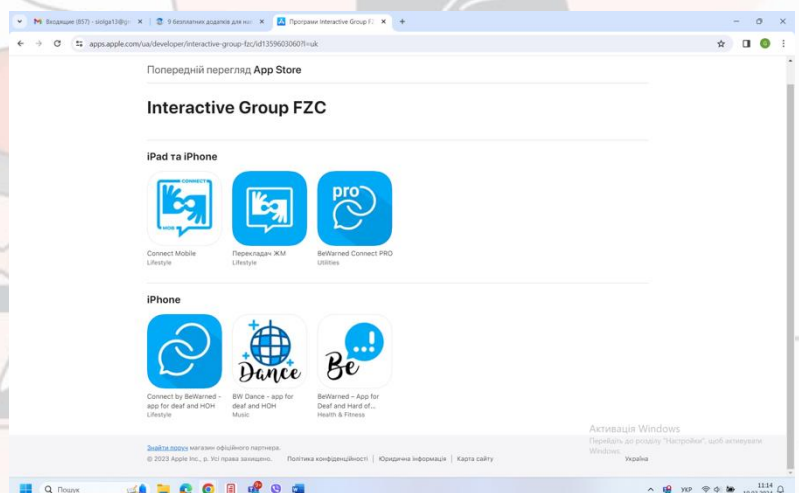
Входящие (857) - siolga13@g ×
9 безплатних додатків для на ×
Програми Interactive Group FZ ×
+

apps.apple.com/ua/developer/interactive-group-fzc/id1359603060?l=uk

Попередній перегляд App Store

Interactive Group FZC

iPad та iPhone

CONNECT
HOH

pro

Connect Mobile
Lifestyle

Перекладач ЖМ
Lifestyle

BeWarned Connect PRO
Utilities

iPhone

Dance

Be

Connect by BeWarned - app for deaf and HOH
Lifestyle

BW Dance - app for deaf and HOH
Music

BeWarned – App for Deaf and Hard of...
Health & Fitness

Знайти поруч магазин офіційного партнера.
© 2023 Apple Inc., р. Усі права захищено.
Політика конфіденційності | Юридична інформація | Карта сайту

Україна

Активація Windows
Перейдіть до розділу "Настройки", щоб активувати Windows.

Пошук

УКР
11:14